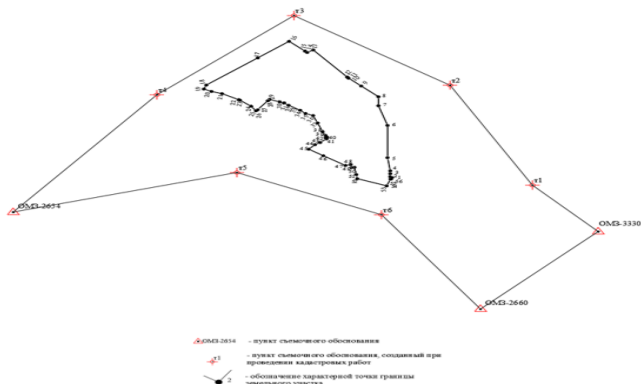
т3

т4

т2

т1

т5

т6

ОМЗ-2654

ОМЗ-3330

ОМЗ-2660

ОМЗ-2654 - пункт съемочного обоснования

т1 - пункт съемочного обоснования, созданный при проведении кадастровых работ

2 - обозначение характерной точки границы земельного участка